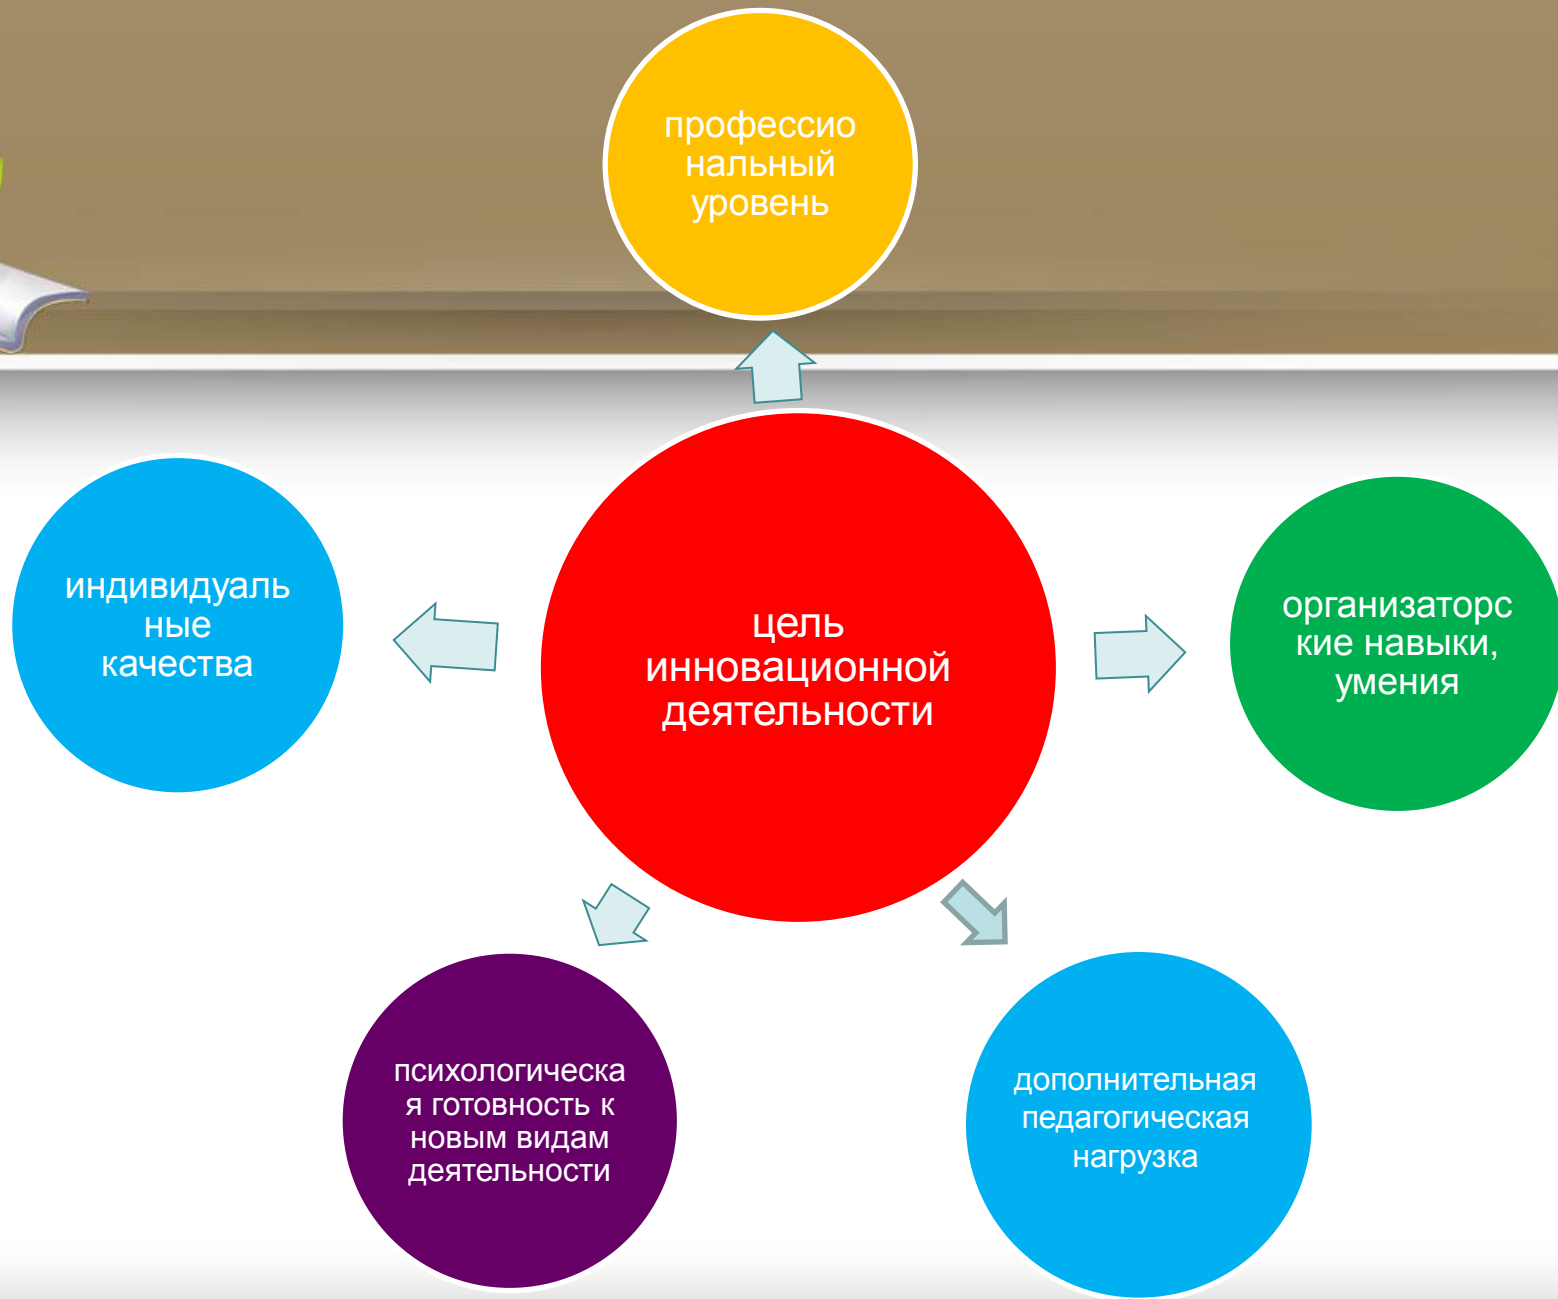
профессиональный уровень

индивидуальные качества

цель инновационной деятельности

организаторские навыки, умения

психологическая готовность к новым видам деятельности

дополнительная педагогическая нагрузка